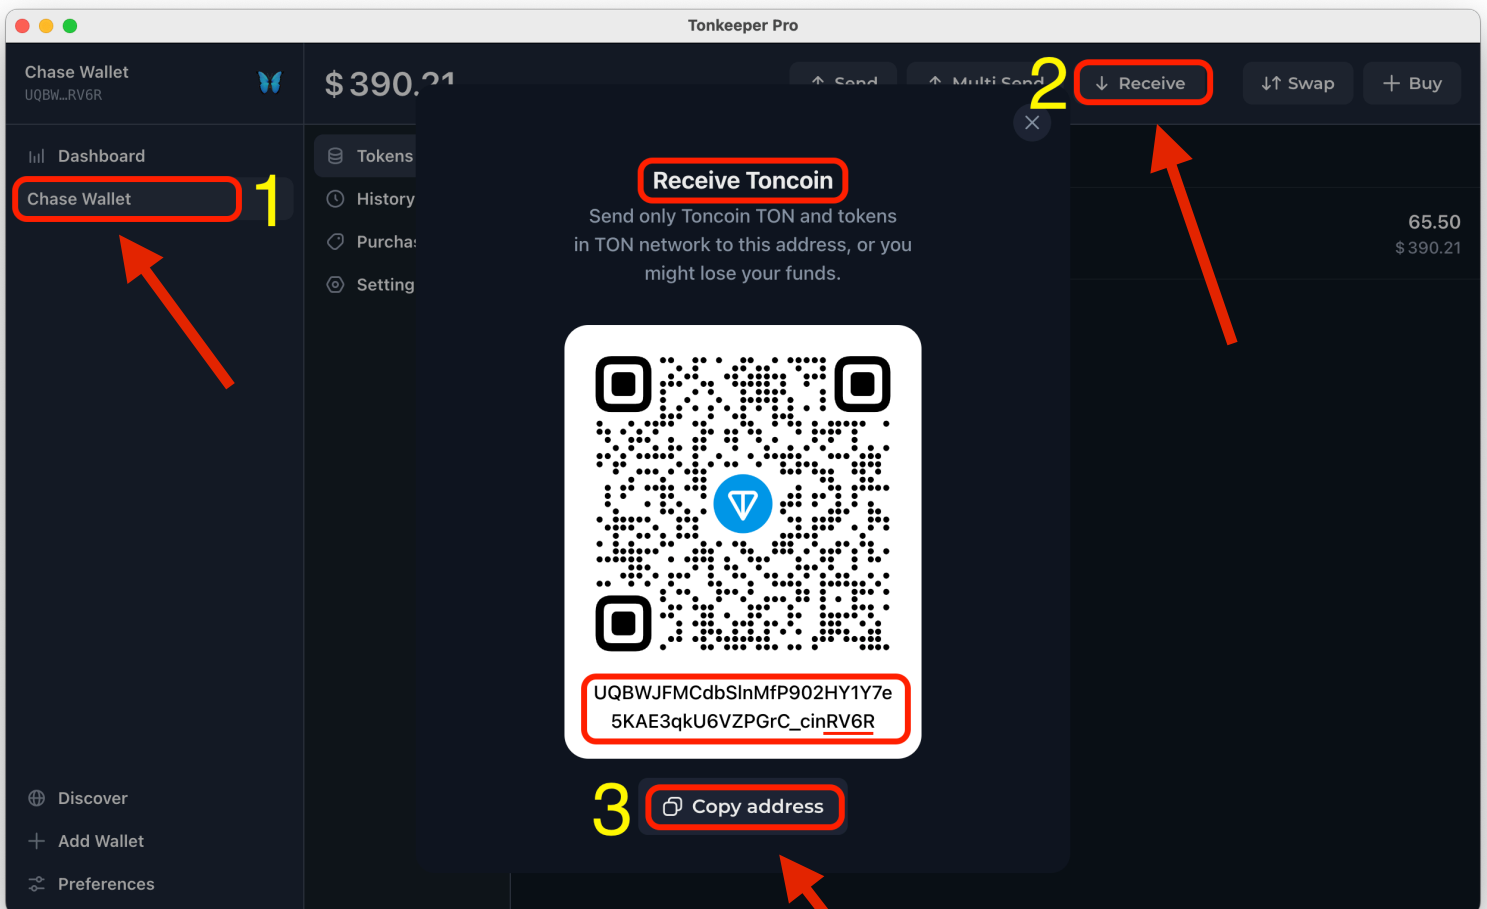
Tonkeeper Pro

Chase Wallet
UQBW...RV6R

$ 390.21

Send
Multi Send
2
Receive
Swap
Buy

Dashboard
Chase Wallet
1

Tokens
History
Purcha
Setting

Receive Toncoin
Send only Toncoin TON and tokens in TON network to this address, or you might lose your funds.

65.50
$ 390.21

UQBWJFMCdbSlnMfP902HY1Y7e
5KAE3qkU6VZPGrC_cinRV6R

3
Copy address

Discover
Add Wallet
Preferences